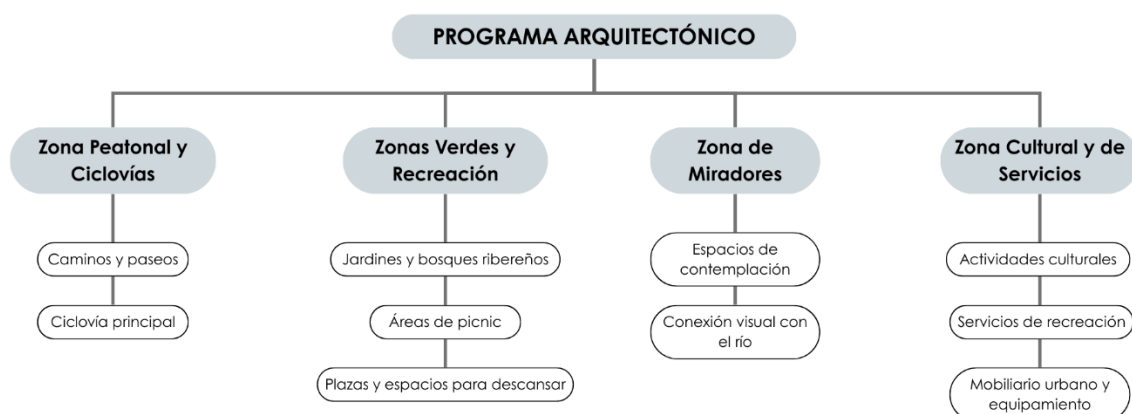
PROGRAMA ARQUITECTÓNICO

Zona Peatonal y Ciclovías

Caminos y paseos

Ciclovía principal

Zonas Verdes y Recreación

Jardines y bosques ribereños

Áreas de picnic

Plazas y espacios para descansar

Zona de Miradores

Espacios de contemplación

Conexión visual con el río

Zona Cultural y de Servicios

Actividades culturales

Servicios de recreación

Mobiliario urbano y equipamiento